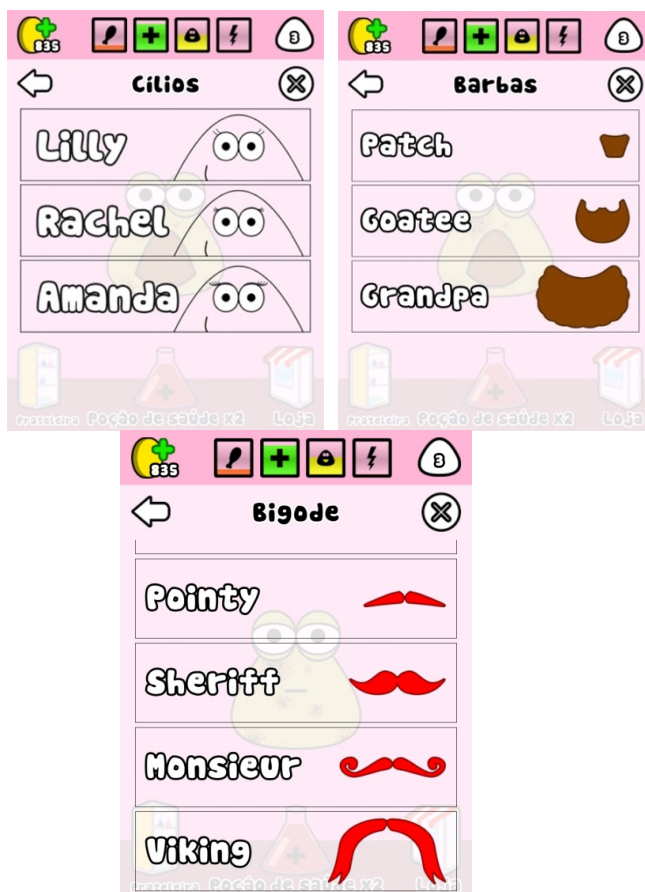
835 3

Cílios

Lilly

Rachel

Amanda

Prateleira Poção de saúde x2 Loja

835 3

Barbas

Patch

Goatee

Grandpa

Prateleira Poção de saúde x2 Loja

835 3

Bigode

Pointy

Sheriff

Monsieur

Viking

Prateleira Poção de saúde x2 Loja